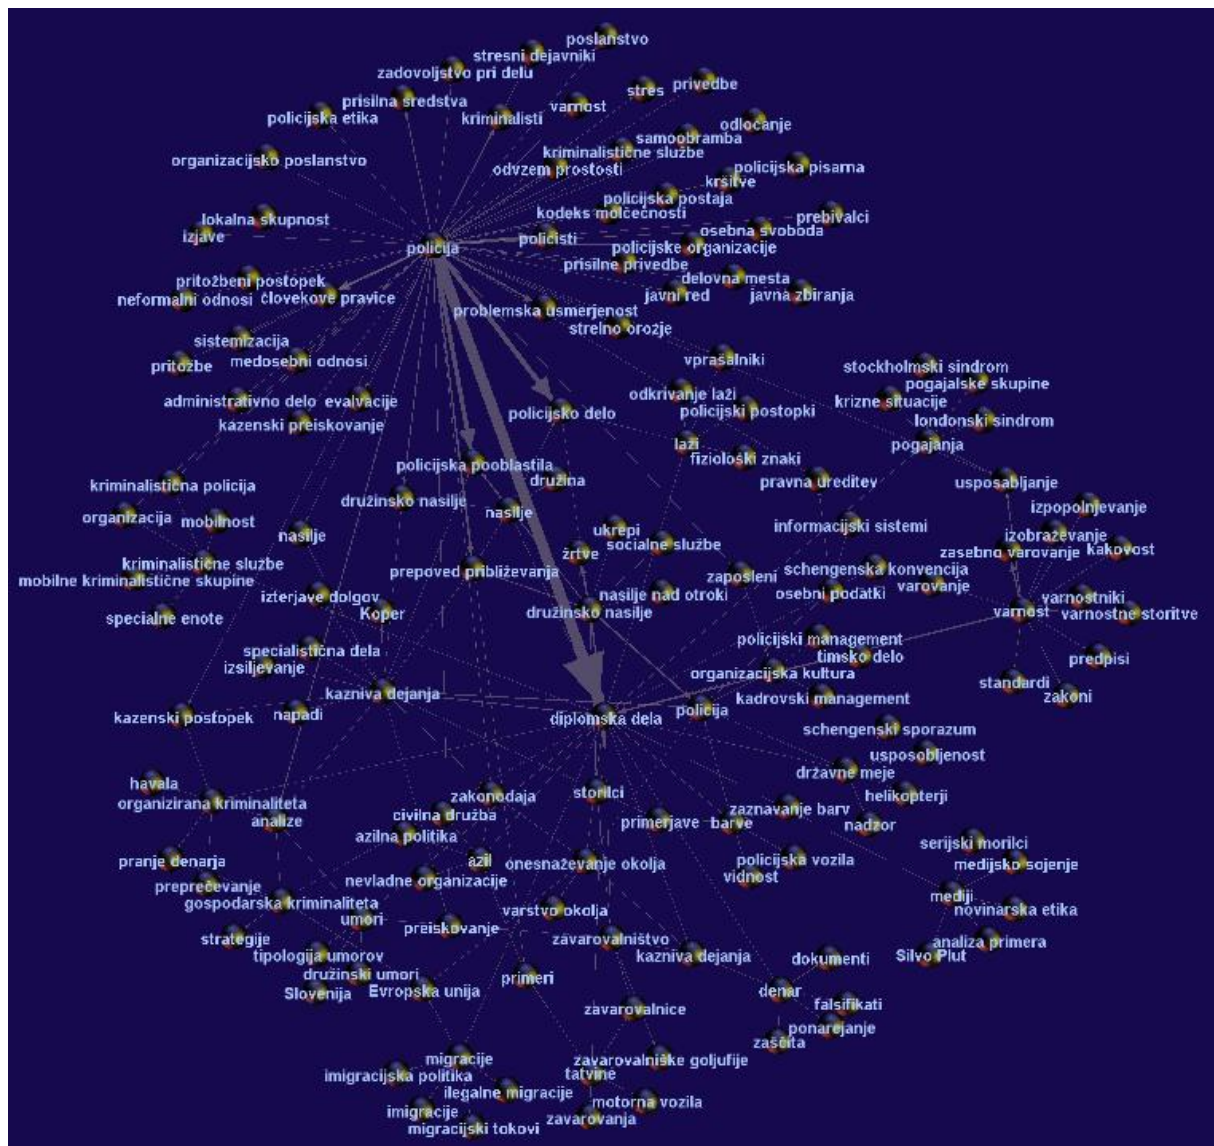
poslanstvo
stresni dejavniki
zadovoljstvo pri delu
prisilna sredstva
policijska etika
kriminalisti
varnost
stres
privedbe
odločanje
samoobramba
kriminalistične službe
organizacijsko poslanstvo
odvzem prostosti
policijska pisarna
kršitve
policijska postaja
kodeks molčečnosti
prebivalci
lokalna skupnost
osebna svoboda
izjave
policija
policisti
policijske organizacije
prisilne privedbe
pritožbeni postopek
delovna mesta
neformalni odnosi
človekove pravice
javni red
javna zbiranja
problemska usmerjenost
strelno orožje
sistemizacija
pritožbe
medosebni odnosi
vprašalniki
stockholmski sindrom
pogajalske skupine
odkrivanje laži
administrativno delo
evalvacije
policijski postopki
krizne situacije
policijsko delo
londonski sindrom
kazenski preiskovanje
laži
pogajanja
fiziološki znaki
policijska pooblastila
družina
pravna ureditev
kriminalistična policija
družinsko nasilje
usposabljanje
izpopolnjevanje
nasilje
organizacija
mobilnost
informacijski sistemi
izobraževanje
ukrepi
zasebno varovanje
kakovost
nasilje
socialne službe
žrtve
kriminalistične službe
schengenska konvencija
prepoved približevanja
zaposleni
varnostniki
mobilne kriminalistične skupine
varovanje
nasilje nad otroki
osebni podatki
izterjave dolgov
varnost
varnostne storitve
družinsko nasilje
Koper
specialne enote
policijski management
specialistična dela
timsko delo
predpisi
izsiljevanje
organizacijska kultura
standardi
kazniva dejanja
kadrovski management
zakoni
policija
kazenski postopek
napadi
diplomska dela
schengenski sporazum
usposobljenost
havala
državne meje
organizirana kriminaliteta
helikopterji
zakonodaja
storilci
analize
zaznavanje barv
civilna družba
nadzor
primerjave
barve
azilna politika
serijski morilci
pranje denarja
policijska vozila
medijsko sojenje
azil
onesnaževanje okolja
preprečevanje
vidnost
nevladne organizacije
mediji
gospodarska kriminaliteta
novinarska etika
varstvo okolja
umori
preiskovanje
zavarovalništvo
analiza primera
strategije
Silvo Plut
tipologija umorov
kazniva dejanja
dokumenti
primeri
družinski umori
denar
Slovenija
Evropska unija
falsifikati
zavarovalnice
ponarejanje
zaščita
migracije
zavarovalniške goljufije
imigracijska politika
tatvine
ilegalne migracije
motorna vozila
imigracije
zavarovanja
migracijski tokovi